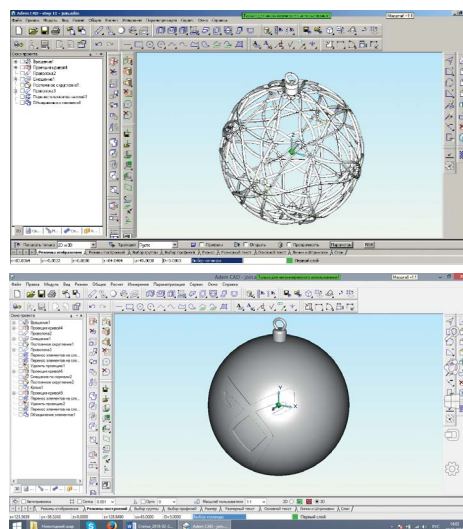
Adem CAD - шар 11 - рис.adm
Файл Правка Модель Вид Новое Общее Рисунок Измерение Параметризация Сервис Окно Справка
Масштаб 1:1
Окно проекта
Вращение1
Проекция кривой1
Проволока2
Смещение1
Построение по сходству1
Проволока3
Подрезка поверхности
Объединение элементов
Adem CAD - рис.a
Файл Правка Модель Вид Новое Общее Рисунок Измерение Параметризация Сервис Окно Справка
Масштаб 1:1
Окно проекта
Вращение1
Проекция кривой1
Проволока2
Смещение1
Построение по сходству1
Проекция кривой2
Перенос элементов на сл...
Удалить проекции1
Проекция кривой3
Смещение по нормали2
Построение по сходству2
Кольцо1
Проекция кривой4
Перенос элементов на сл...
Удалить проекции2
Перенос элементов на сл...
Объединение элементов1
Первый слой
Y
X
Z